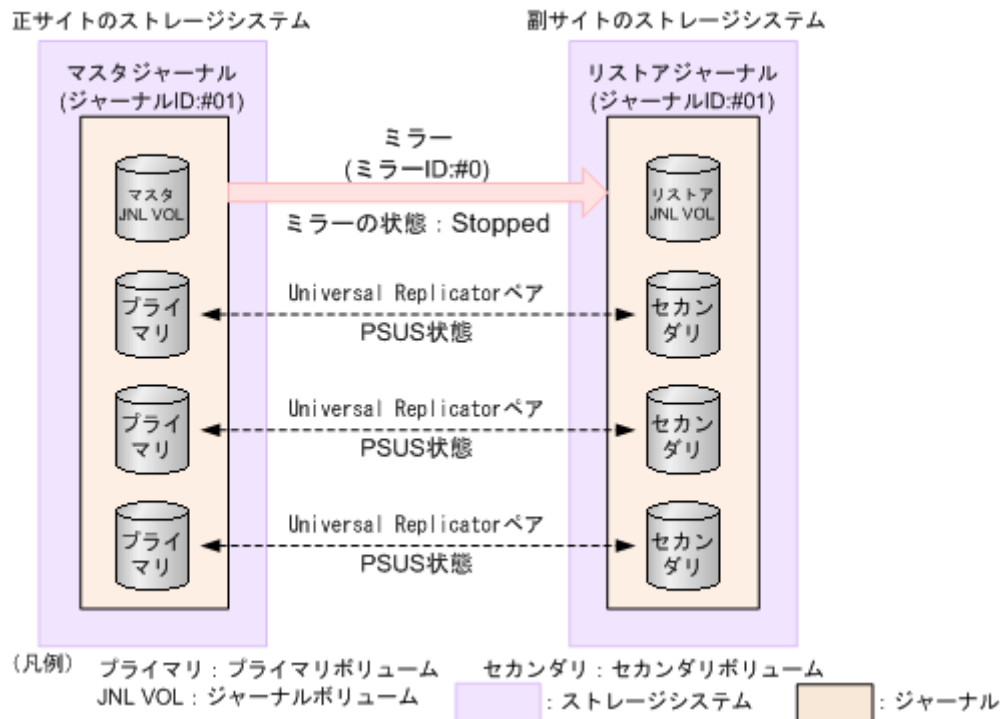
正サイトのストレージシステム

副サイトのストレージシステム

マスタジャーナル
(ジャーナルID:#01)

リストアジャーナル
(ジャーナルID:#01)

ミラー
(ミラーID:#0)

マスタ
JNL VOL

リストア
JNL VOL

ミラーの状態：Stopped

プライマリ

Universal Replicatorペア
PSUS状態

セカンダリ

プライマリ

Universal Replicatorペア
PSUS状態

セカンダリ

プライマリ

Universal Replicatorペア
PSUS状態

セカンダリ

(凡例)　プライマリ：プライマリボリューム　セカンダリ：セカンダリボリューム
JNL VOL：ジャーナルボリューム　：ストレージシステム　：ジャーナル